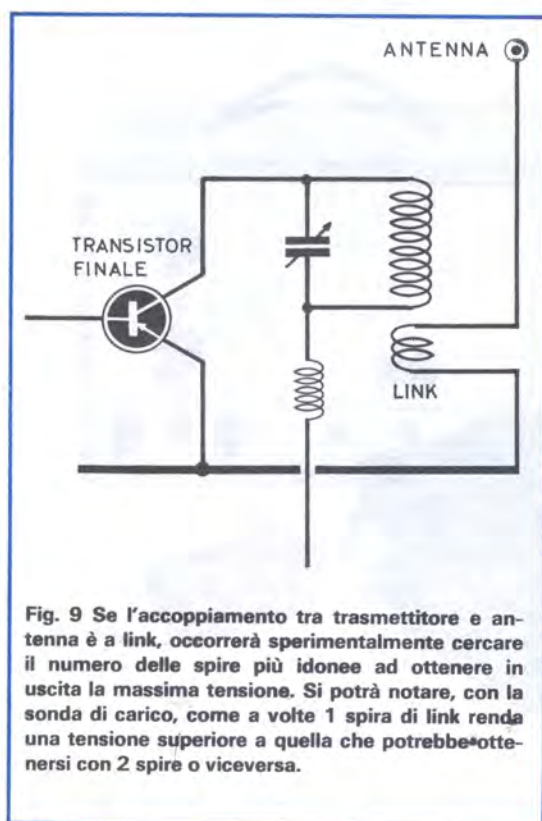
ANTENNA

TRANSISTOR FINALE

LINK

Fig. 9 Se l'accoppiamento tra trasmettitore e antenna è a link, occorrerà sperimentalmente cercare il numero delle spire più idonee ad ottenere in uscita la massima tensione. Si potrà notare, con la sonda di carico, come a volte 1 spira di link renda una tensione superiore a quella che potrebbe ottenersi con 2 spire o viceversa.